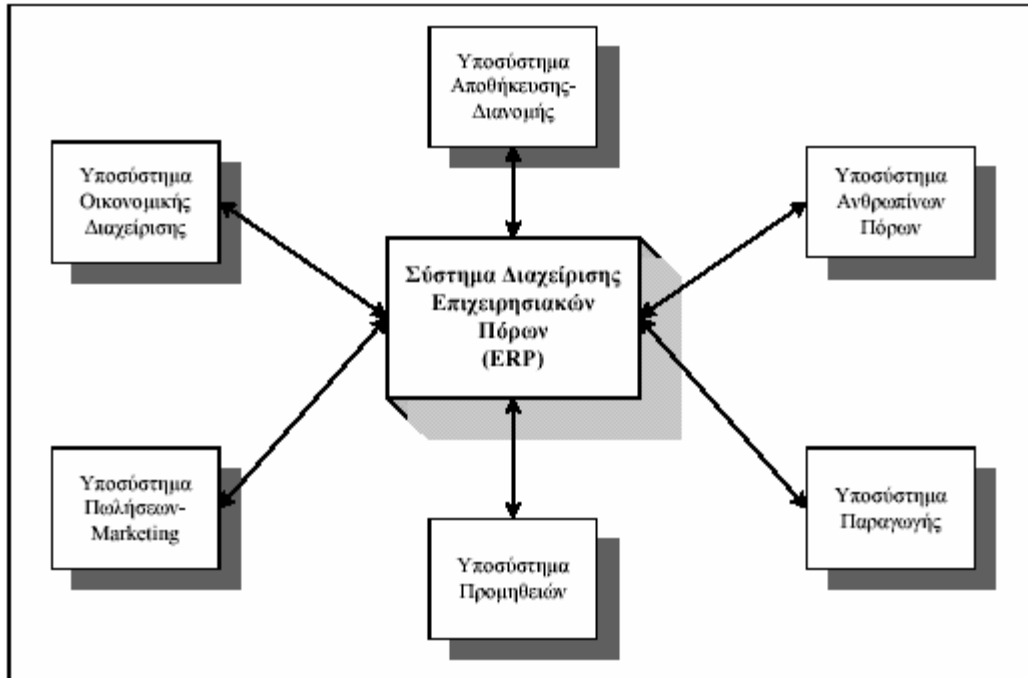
Υποσύστημα Αποθήκευσης-Διανομής

Υποσύστημα Οικονομικής Διαχείρισης

Υποσύστημα Ανθρωπίνων Πόρων

Σύστημα Διαχείρισης Επιχειρησιακών Πόρων (ERP)

Υποσύστημα Πωλήσεων-Marketing

Υποσύστημα Παραγωγής

Υποσύστημα Προμηθειών